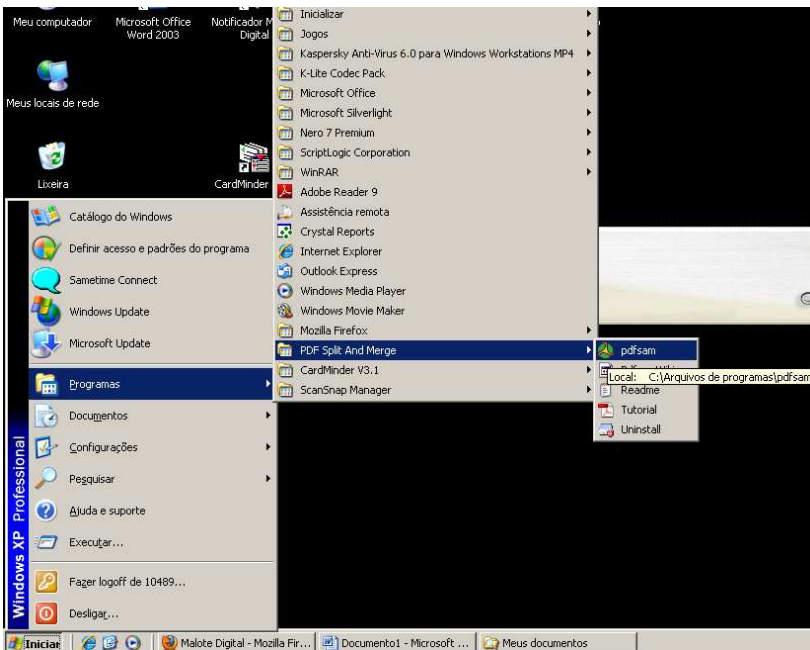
Meu computador
Microsoft Office Word 2003
Notificador M Digital
Meus locais de rede
Lixeira
CardMinder

Inicializar
Jogos
Kaspersky Anti-Virus 6.0 para Windows Workstations MP4
K-Lite Codec Pack
Microsoft Office
Microsoft Silverlight
Nero 7 Premium
ScriptLogic Corporation
WinRAR
Adobe Reader 9
Assistência remota
Crystal Reports
Internet Explorer
Outlook Express
Windows Media Player
Windows Movie Maker
Mozilla Firefox
PDF Split And Merge
CardMinder V3.1
ScanSnap Manager

pdfsam
Local: C:\Arquivos de programas\pdfsam
Readme
Tutorial
Uninstall

Catálogo do Windows
Definir acesso e padrões do programa
Sametime Connect
Windows Update
Microsoft Update
Programas
Documentos
Configurações
Pesquisar
Ajuda e suporte
Executar...
Fazer logoff de 10489...
Desligar...

Windows XP Professional

Iniciar
Malote Digital - Mozilla Fir...
Documento1 - Microsoft ...
Meus documentos